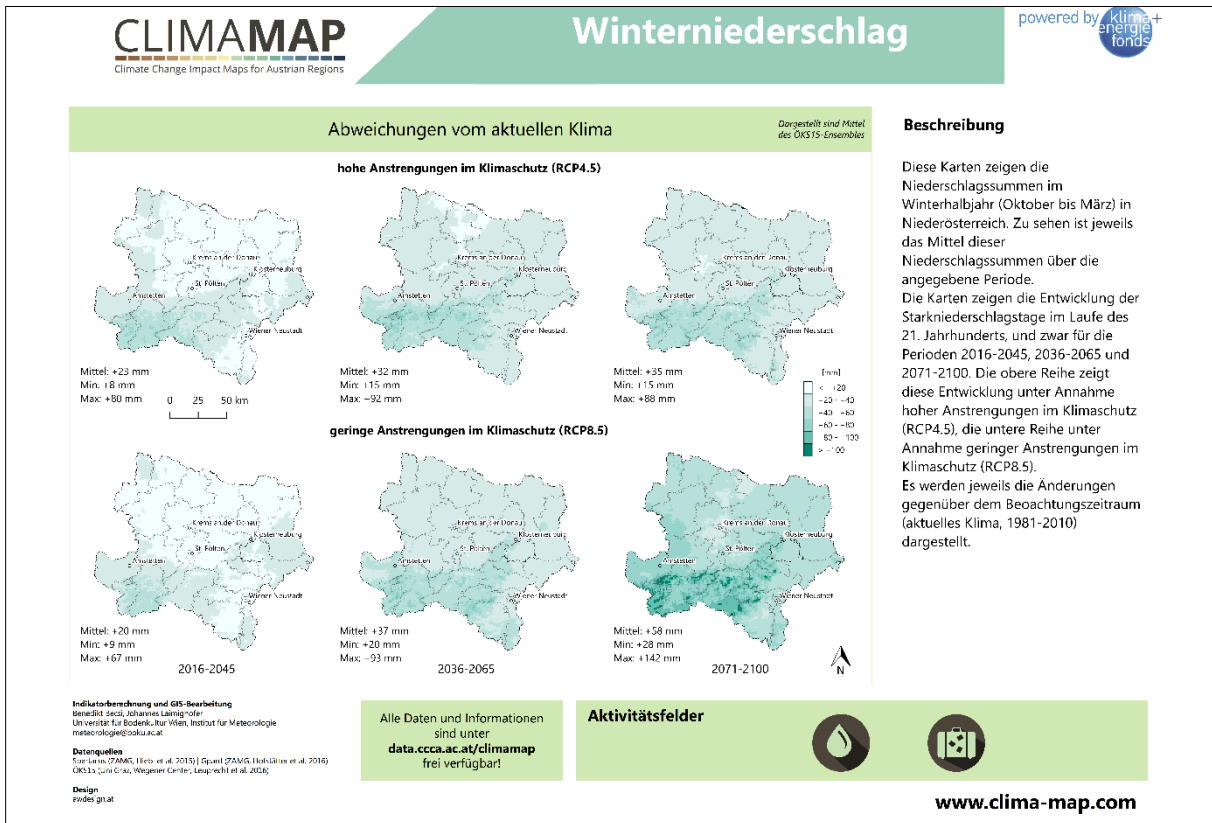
CLIMAMAP
Climate Change Impact Maps for Austrian Regions

Winterniederschlag

powered by klima+ energie fonds

Abweichungen vom aktuellen Klima

Dargestellt sind Mittel des ÖKS15-Ensembles

hohe Anstrengungen im Klimaschutz (RCP4.5)

Krems an der Donau
Klosterneuburg
St. Pölten
Amstetten
Wiener Neustadt

Mittel: +23 mm
Min: +8 mm
Max: +80 mm

0 25 50 km

Mittel: +32 mm
Min: +15 mm
Max: +92 mm

Mittel: +35 mm
Min: +15 mm
Max: +88 mm

[mm]
< 20
20 – 40
40 – 60
60 – 80
80 – 100
> 100

geringe Anstrengungen im Klimaschutz (RCP8.5)

Mittel: +20 mm
Min: +9 mm
Max: +67 mm

2016-2045

Mittel: +37 mm
Min: +20 mm
Max: +93 mm

2036-2065

Mittel: +58 mm
Min: +28 mm
Max: +142 mm

2071-2100

N

Beschreibung

Diese Karten zeigen die Niederschlagssummen im Winterhalbjahr (Oktober bis März) in Niederösterreich. Zu sehen ist jeweils das Mittel dieser Niederschlagssummen über die angegebene Periode.
Die Karten zeigen die Entwicklung der Starkniederschlagstage im Laufe des 21. Jahrhunderts, und zwar für die Perioden 2016-2045, 2036-2065 und 2071-2100. Die obere Reihe zeigt diese Entwicklung unter Annahme hoher Anstrengungen im Klimaschutz (RCP4.5), die untere Reihe unter Annahme geringer Anstrengungen im Klimaschutz (RCP8.5).
Es werden jeweils die Änderungen gegenüber dem Beoachtungszeitraum (aktuelles Klima, 1981-2010) dargestellt.

Indikatorberechnung und GIS-Bearbeitung
Benedikt Becsi, Johannes Laimighofer
Universität für Bodenkultur Wien, Institut für Meteorologie
meteorologie@boku.ac.at

Datenquellen
Spartacus (ZAMG, Hiebl et al. 2015) | Gparl (ZAMG, Hofstätter et al. 2016)
ÖKS15 (Uni Graz, Wegener Center, Leuprecht et al. 2016)

Design
awdesign.at

Alle Daten und Informationen sind unter data.ccca.ac.at/climamap frei verfügbar!

Aktivitätsfelder

www.clima-map.com